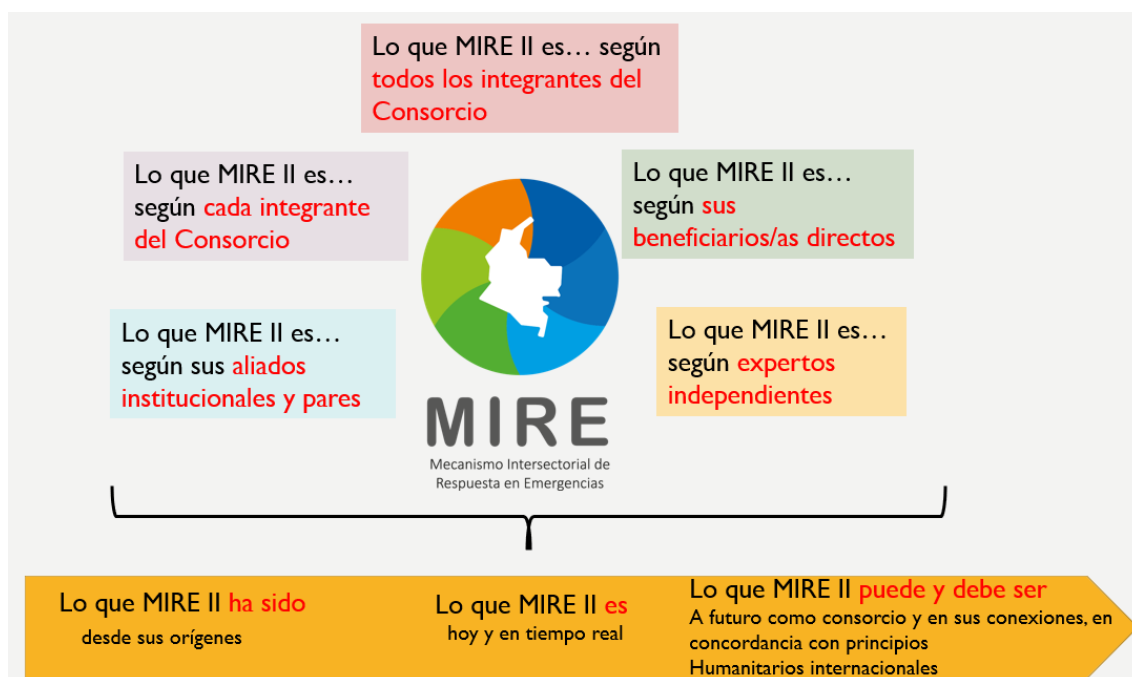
Lo que MIRE II es… según todos los integrantes del Consorcio

Lo que MIRE II es… según cada integrante del Consorcio

Lo que MIRE II es… según sus beneficiarios/as directos

Lo que MIRE II es… según sus aliados institucionales y pares

Lo que MIRE II es… según expertos independientes

MIRE
Mecanismo Intersectorial de Respuesta en Emergencias

Lo que MIRE II ha sido
desde sus orígenes

Lo que MIRE II es
hoy y en tiempo real

Lo que MIRE II puede y debe ser
A futuro como consorcio y en sus conexiones, en concordancia con principios Humanitarios internacionales